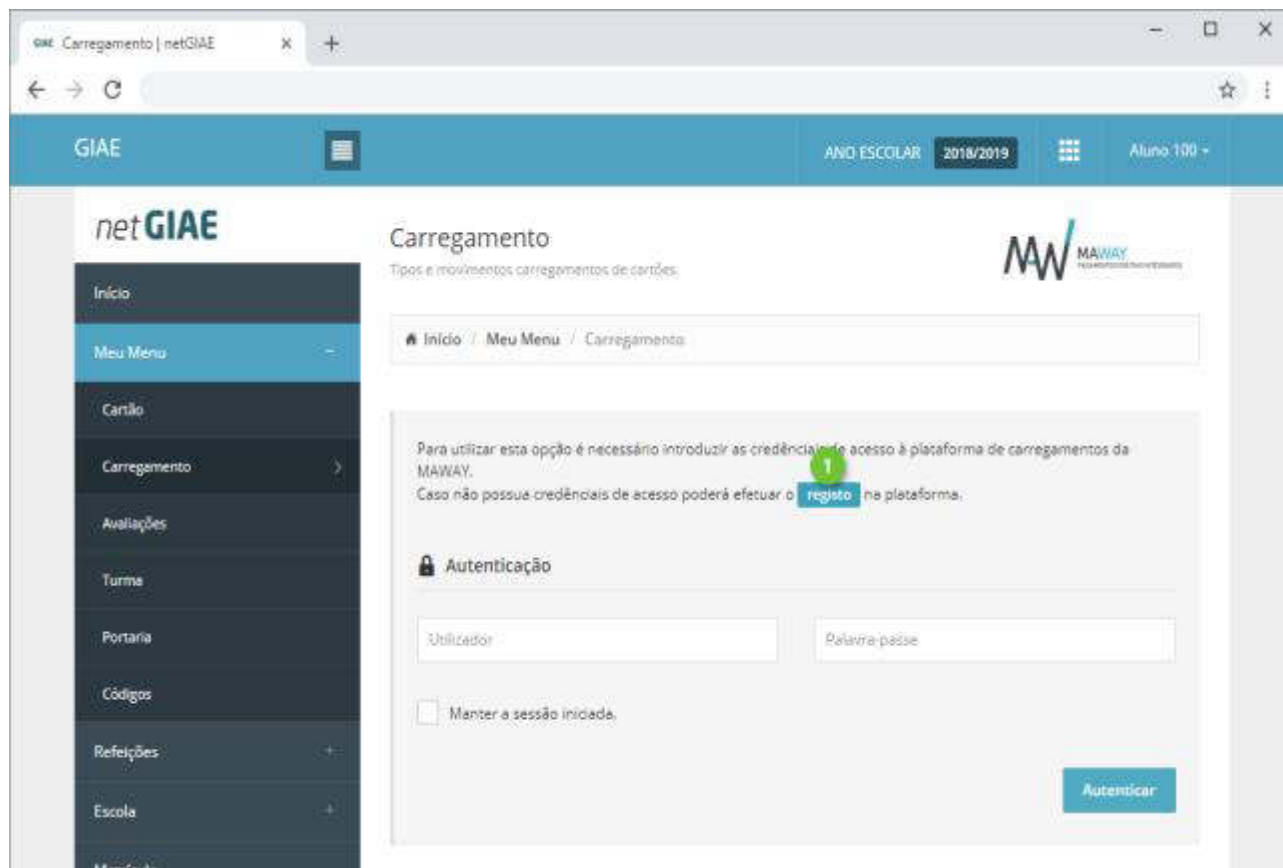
GIAE Carregamento | netGIAE × +

GIAE

ANO ESCOLAR 2018/2019

Aluno 100

netGIAE

Início

Meu Menu −

Cartão

Carregamento

Avaliações

Turma

Portaria

Códigos

Refeições +

Escola +

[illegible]

Carregamento

Tipos e movimentos carregamentos de cartões

MAWAY

Início / Meu Menu / Carregamento

Para utilizar esta opção é necessário introduzir as credenciais de acesso à plataforma de carregamentos da MAWAY.
Caso não possua credênciais de acesso poderá efetuar o registo na plataforma.

1

Autenticação

Utilizador

Palavra-passe

Manter a sessão iniciada.

Autenticar